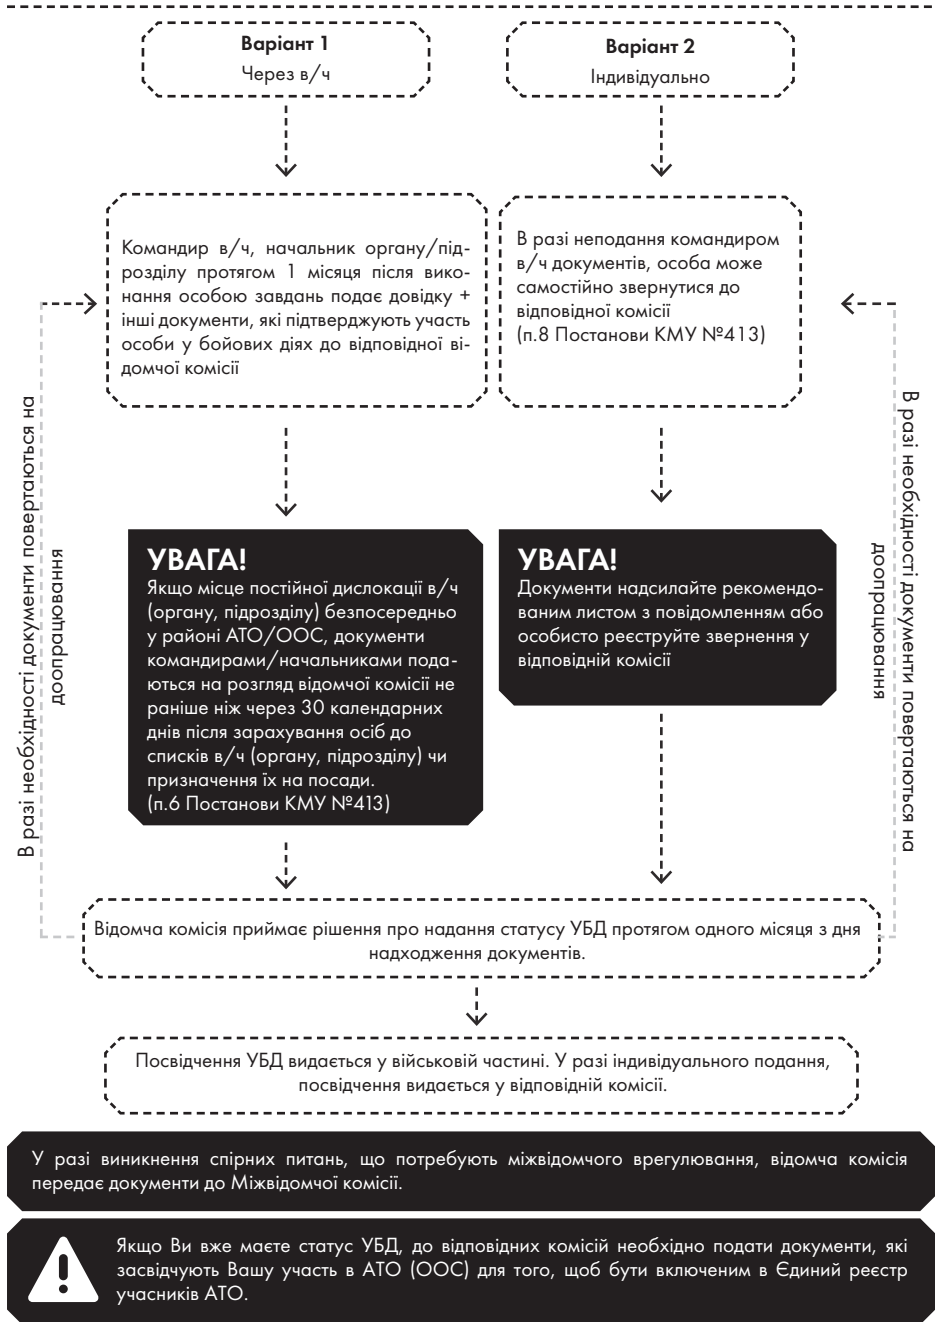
Варіант 1
Через в/ч

Варіант 2
Індивідуально

Командир в/ч, начальник органу/підрозділу протягом 1 місяця після виконання особою завдань подає довідку + інші документи, які підтверджують участь особи у бойових діях до відповідної відомчої комісії

В разі неподання командиром в/ч документів, особа може самостійно звернутися до відповідної комісії
(п.8 Постанови КМУ №413)

В разі необхідності документи повертаються на доопрацювання

В разі необхідності документи повертаються на доопрацювання

УВАГА!
Якщо місце постійної дислокації в/ч (органу, підрозділу) безпосередньо у районі АТО/ООС, документи командирами/начальниками подаються на розгляд відомчої комісії не раніше ніж через 30 календарних днів після зарахування осіб до списків в/ч (органу, підрозділу) чи призначення їх на посади.
(п.6 Постанови КМУ №413)

УВАГА!
Документи надсилайте рекомендованим листом з повідомленням або особисто реєструйте звернення у відповідній комісії

Відомча комісія приймає рішення про надання статусу УБД протягом одного місяця з дня надходження документів.

Посвідчення УБД видається у військовій частині. У разі індивідуального подання, посвідчення видається у відповідній комісії.

У разі виникнення спірних питань, що потребують міжвідомчого врегулювання, відомча комісія передає документи до Міжвідомчої комісії.

Якщо Ви вже маєте статус УБД, до відповідних комісій необхідно подати документи, які засвідчують Вашу участь в АТО (ООС) для того, щоб бути включеним в Єдиний реєстр учасників АТО.